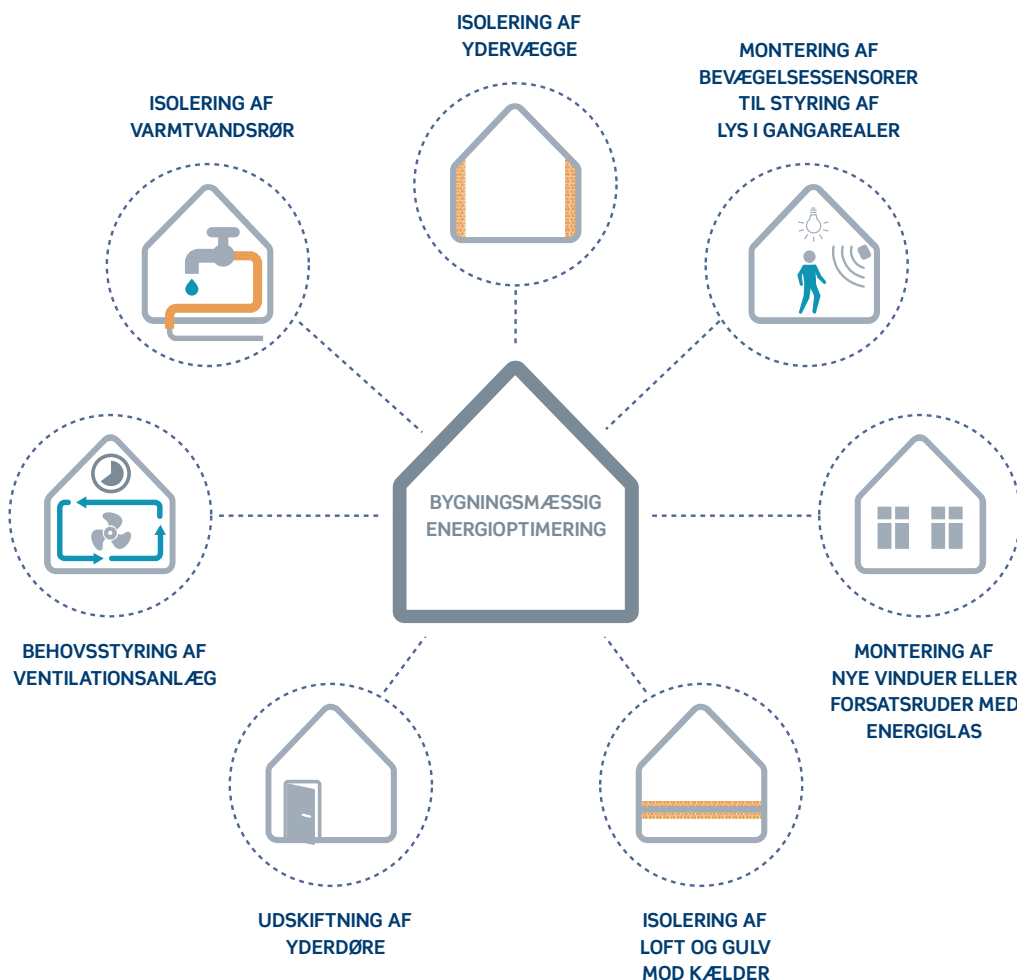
ISOLERING AF YDERVÆGGE

ISOLERING AF VARMTVANDSRØR

MONTERING AF BEVÆGELSESSENSORER TIL STYRING AF LYS I GANGAREALER

BYGNINGSMÆSSIG ENERGIOPTIMERING

BEHOVSSTYRING AF VENTILATIONSANLÆG

MONTERING AF NYE VINDUER ELLER FORSATSRUDER MED ENERGIGLAS

UDSKIFTNING AF YDERDØRE

ISOLERING AF LOFT OG GULV MOD KÆLDER